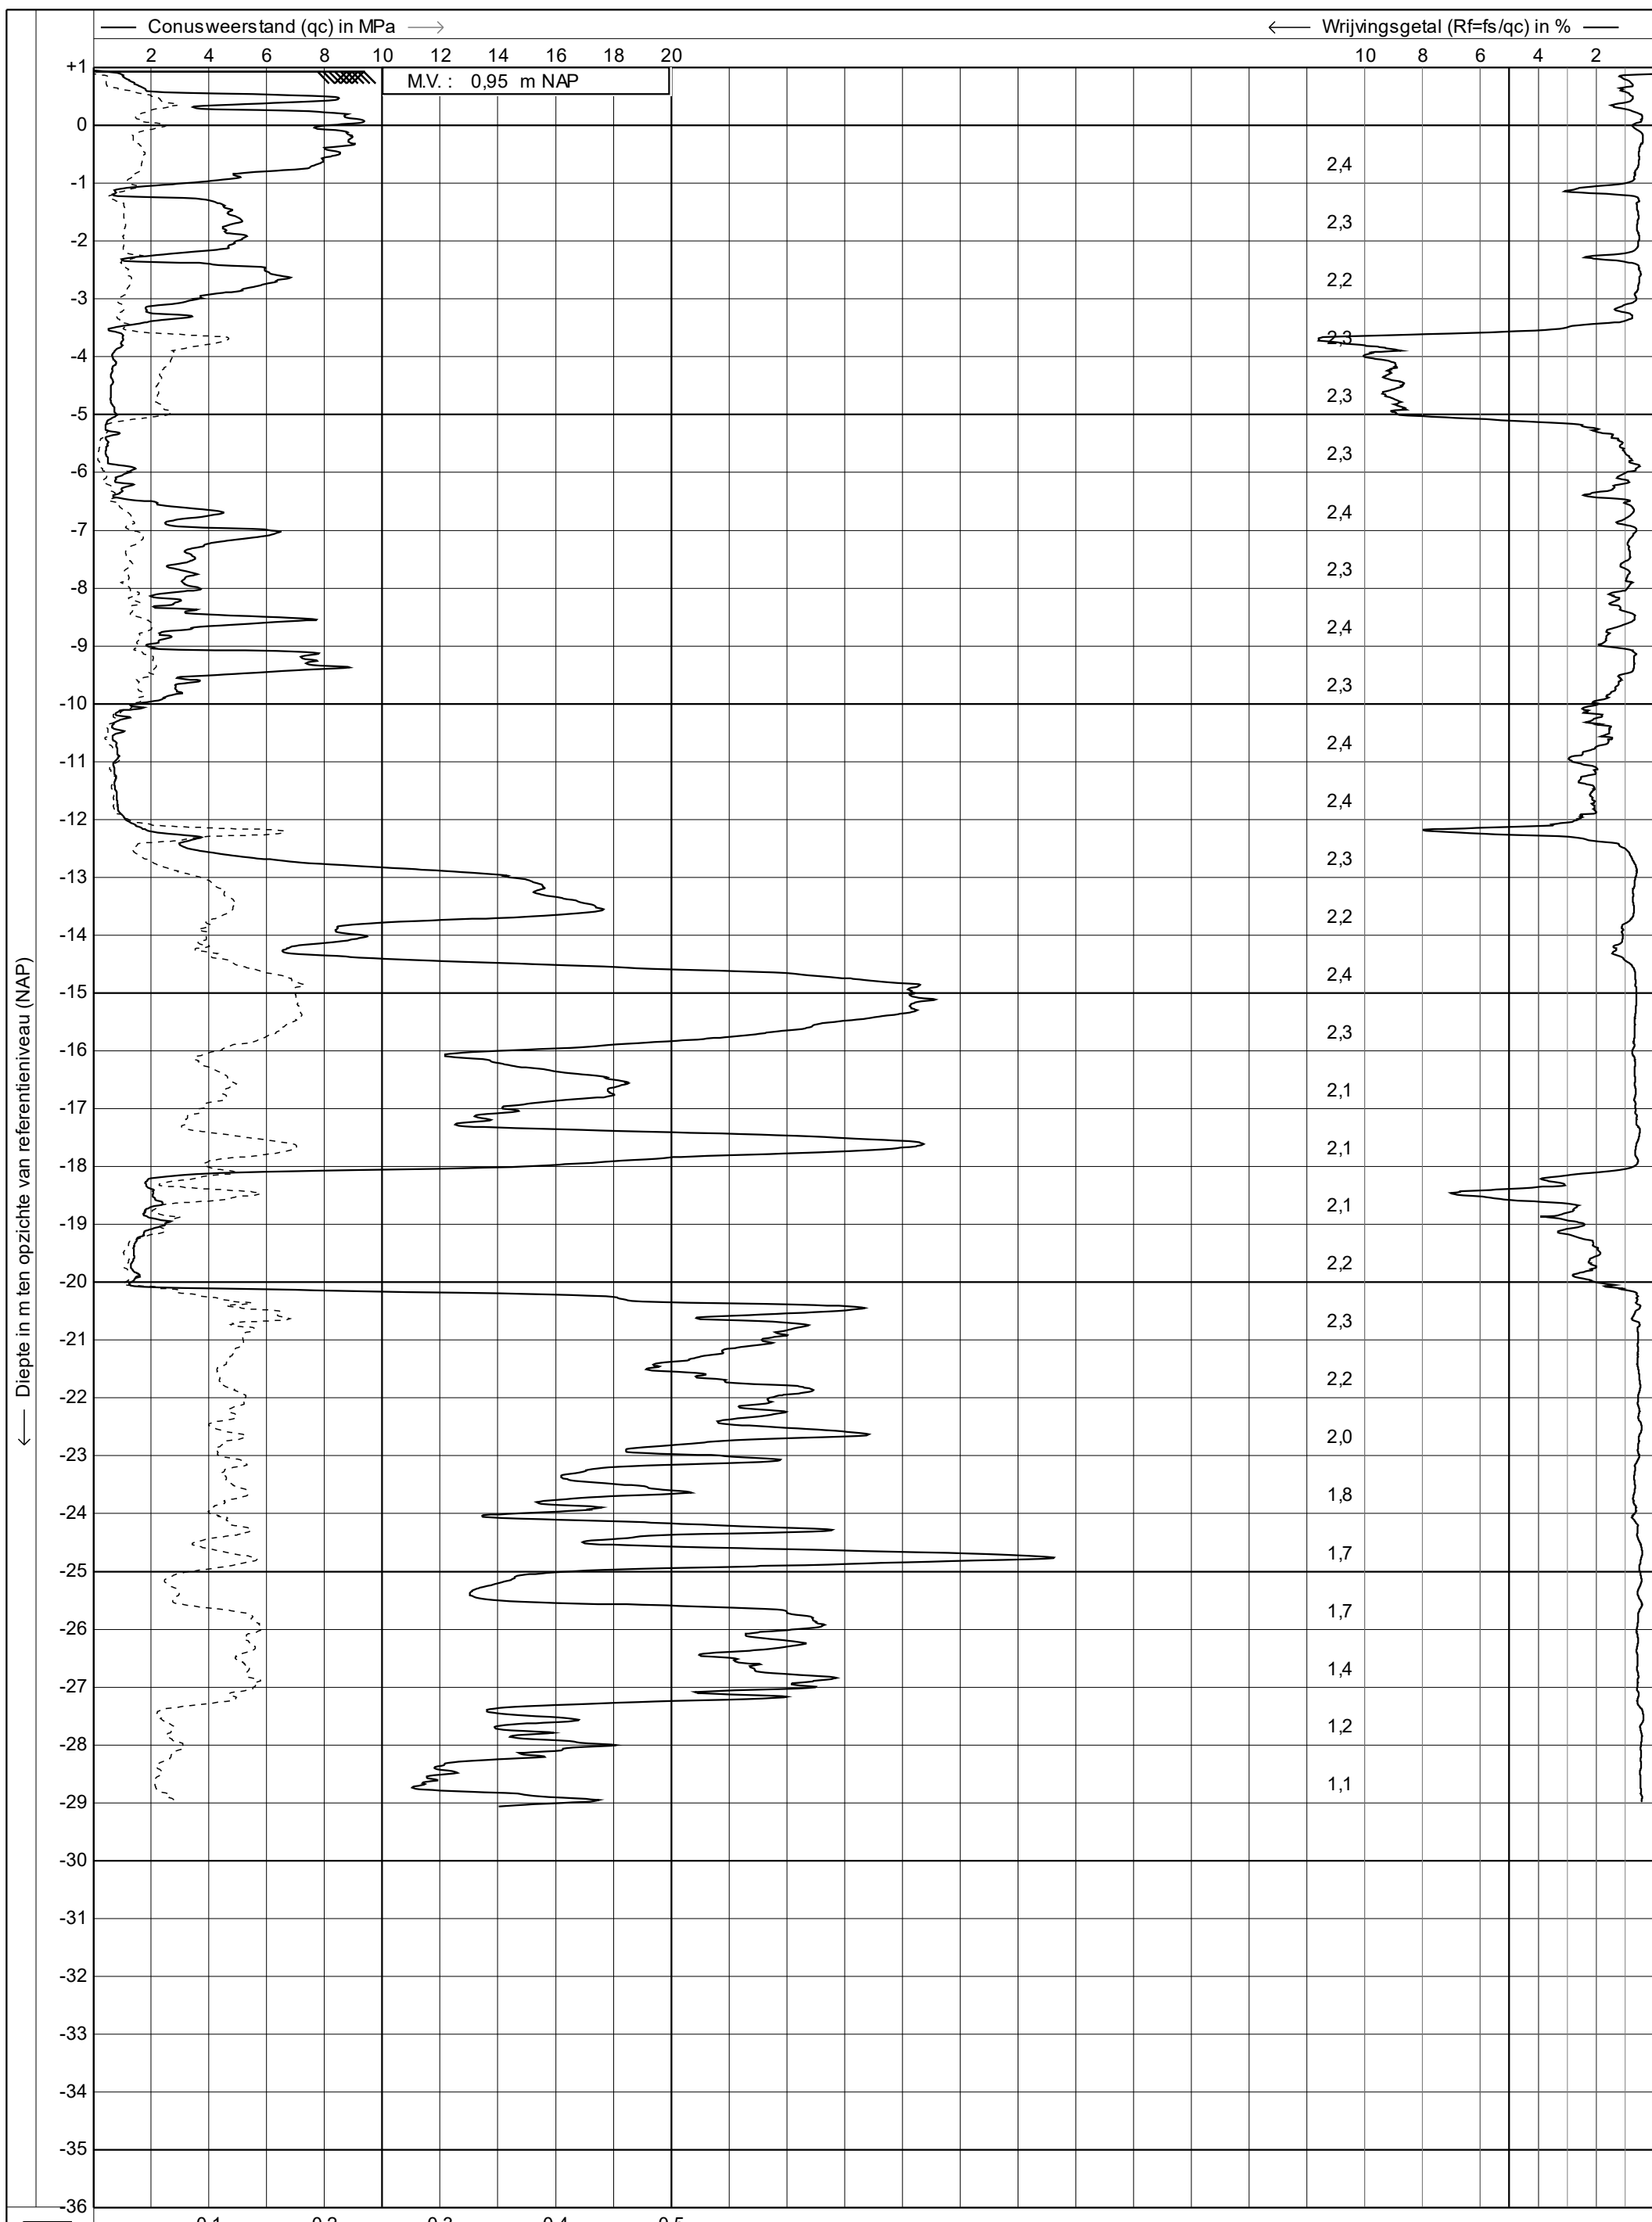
— Conusweerstand (qc) in MPa ⟶

2 4 6 8 10 12 14 16 18 20

M.V. : 0,95 m NAP

⟵ Wrijvingsgetal (Rf=fs/qc) in % —

10 8 6 4 2

+1
0
-1
-2
-3
-4
-5
-6
-7
-8
-9
-10
-11
-12
-13
-14
-15
-16
-17
-18
-19
-20
-21
-22
-23
-24
-25
-26
-27
-28
-29
-30
-31
-32
-33
-34
-35
-36

2,4
2,3
2,2
2,3
2,3
2,3
2,4
2,3
2,4
2,3
2,4
2,4
2,3
2,2
2,4
2,3
2,1
2,1
2,1
2,2
2,3
2,2
2,0
1,8
1,7
1,7
1,4
1,2
1,1

⟵ Diepte in m ten opzichte van referentieniveau (NAP)

0,1 0,2 0,3 0,4 0,5